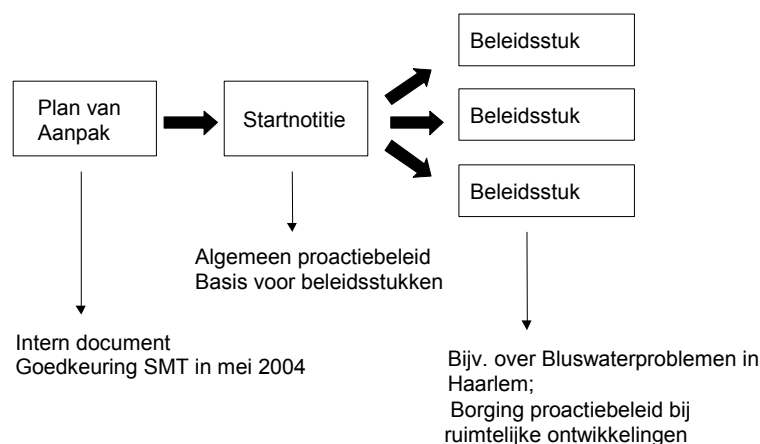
Beleidsstuk

Plan van Aanpak

Startnotitie

Beleidsstuk

Beleidsstuk

Algemeen proactiebeleid
Basis voor beleidsstukken

Intern document
Goedkeuring SMT in mei 2004

Bijv. over Bluswaterproblemen in Haarlem;
Borging proactiebeleid bij ruimtelijke ontwikkelingen